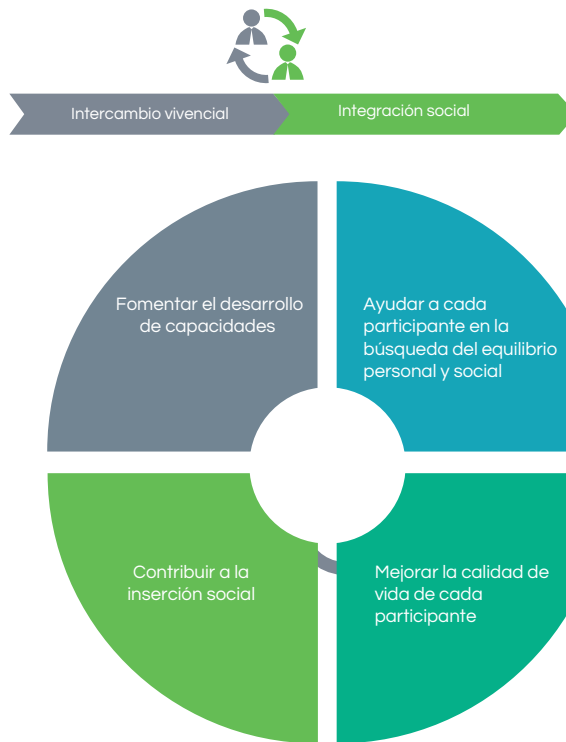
Intercambio vivencial

Integración social

Fomentar el desarrollo de capacidades

Ayudar a cada participante en la búsqueda del equilibrio personal y social

Contribuir a la inserción social

Mejorar la calidad de vida de cada participante